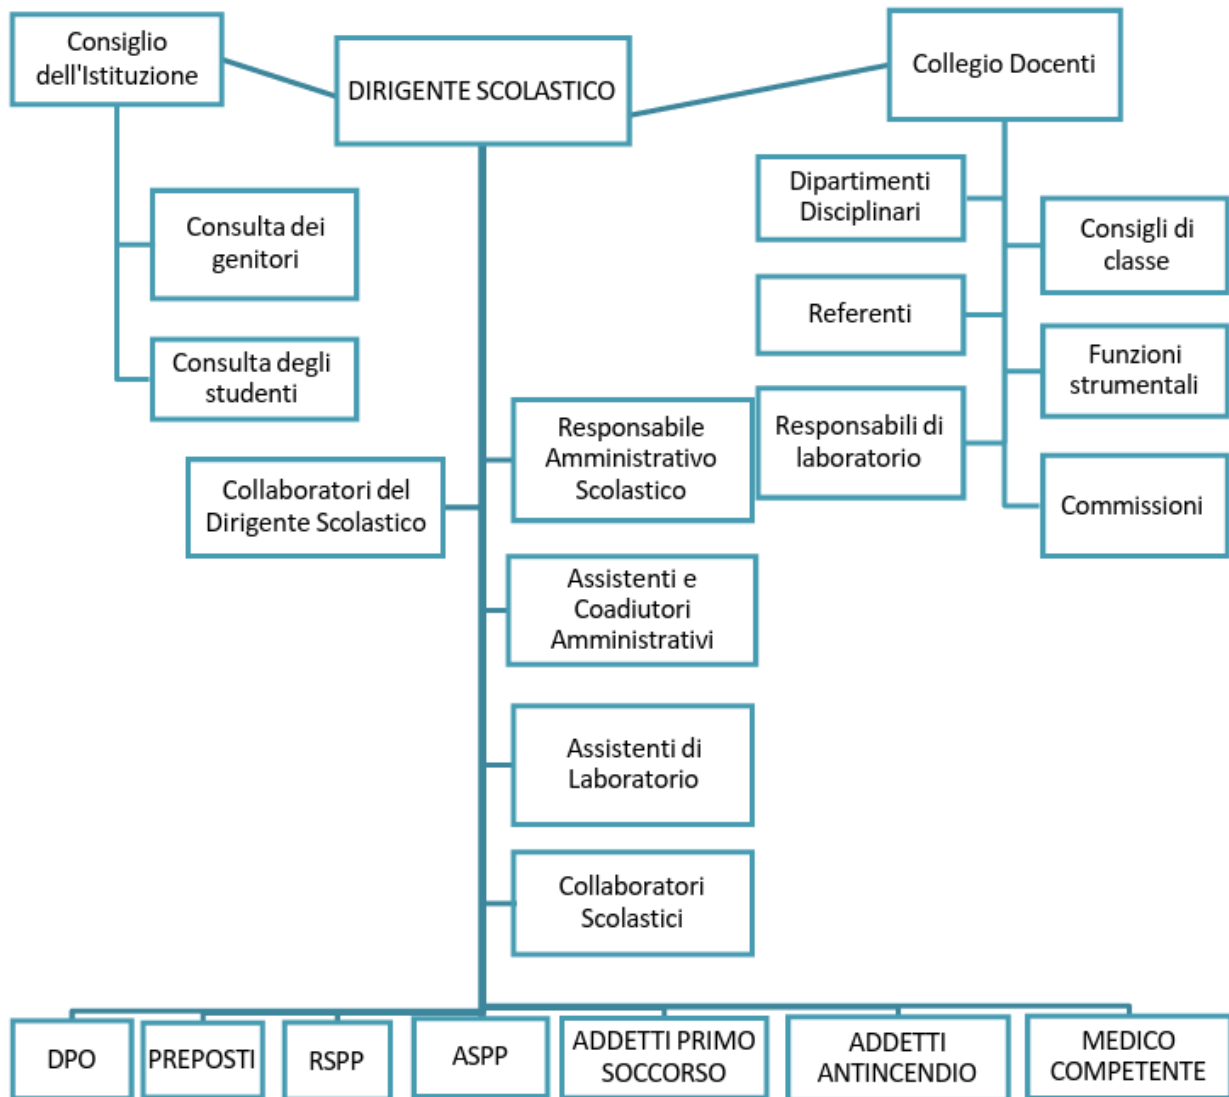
Consiglio dell'Istituzione

DIRIGENTE SCOLASTICO

Collegio Docenti

Dipartimenti Disciplinari

Consigli di classe

Consulta dei genitori

Referenti

Funzioni strumentali

Consulta degli studenti

Responsabile Amministrativo Scolastico

Responsabili di laboratorio

Collaboratori del Dirigente Scolastico

Commissioni

Assistenti e Coadiutori Amministrativi

Assistenti di Laboratorio

Collaboratori Scolastici

DPO

PREPOSTI

RSPP

ASPP

ADDETTI PRIMO SOCCORSO

ADDETTI ANTINCENDIO

MEDICO COMPETENTE